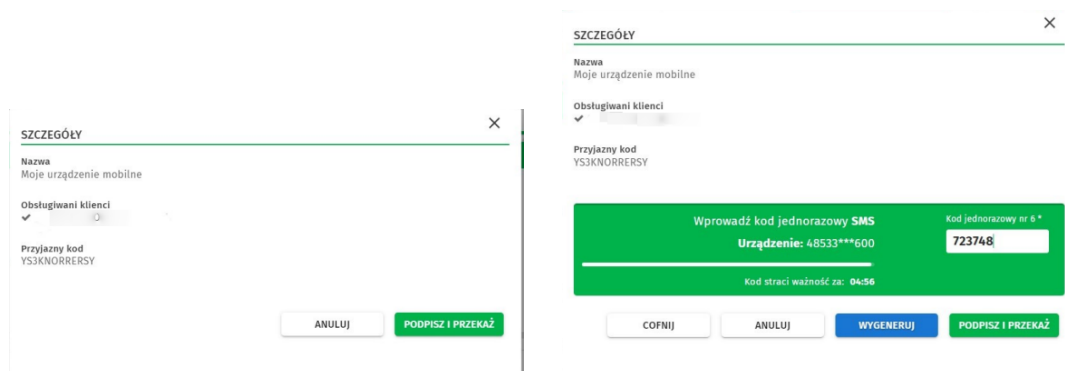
SZCZEGÓŁY

Nazwa
Moje urządzenie mobilne

Obsługiwani klienci

Przyjazny kod
YS3KNORRERSY

ANULUJ
PODPISZ I PRZEKAŻ

SZCZEGÓŁY

Nazwa
Moje urządzenie mobilne

Obsługiwani klienci

Przyjazny kod
YS3KNORRERSY

Wprowadź kod jednorazowy SMS
Urządzenie: 48533***600

Kod jednorazowy nr 6 *
723748

Kod straci ważność za: 04:56

COFNIJ
ANULUJ
WYGENERUJ
PODPISZ I PRZEKAŻ